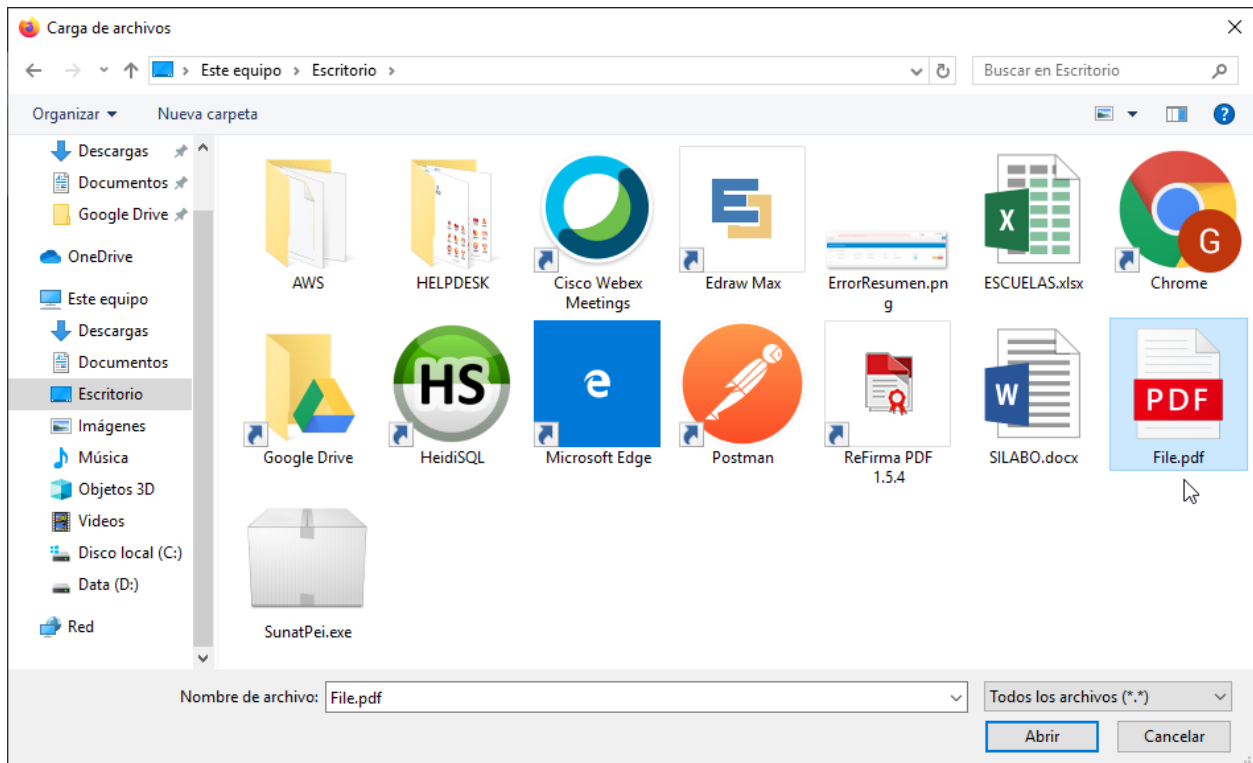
Carga de archivos

Este equipo > Escritorio >

Buscar en Escritorio

Organizar ▾ Nueva carpeta

Descargas
Documentos
Google Drive
OneDrive
Este equipo
Descargas
Documentos
Escritorio
Imágenes
Música
Objetos 3D
Videos
Disco local (C:)
Data (D:)
Red

AWS
HELPDESK
Cisco Webex Meetings
Edraw Max
ErrorResumen.png
ESCUELAS.xlsx
Chrome
Google Drive
HeidiSQL
Microsoft Edge
Postman
ReFirma PDF 1.5.4
SILABO.docx
File.pdf
SunatPei.exe

HS
PDF
X
W
G
e

Nombre de archivo: File.pdf

Todos los archivos (*.*)

Abrir
Cancelar